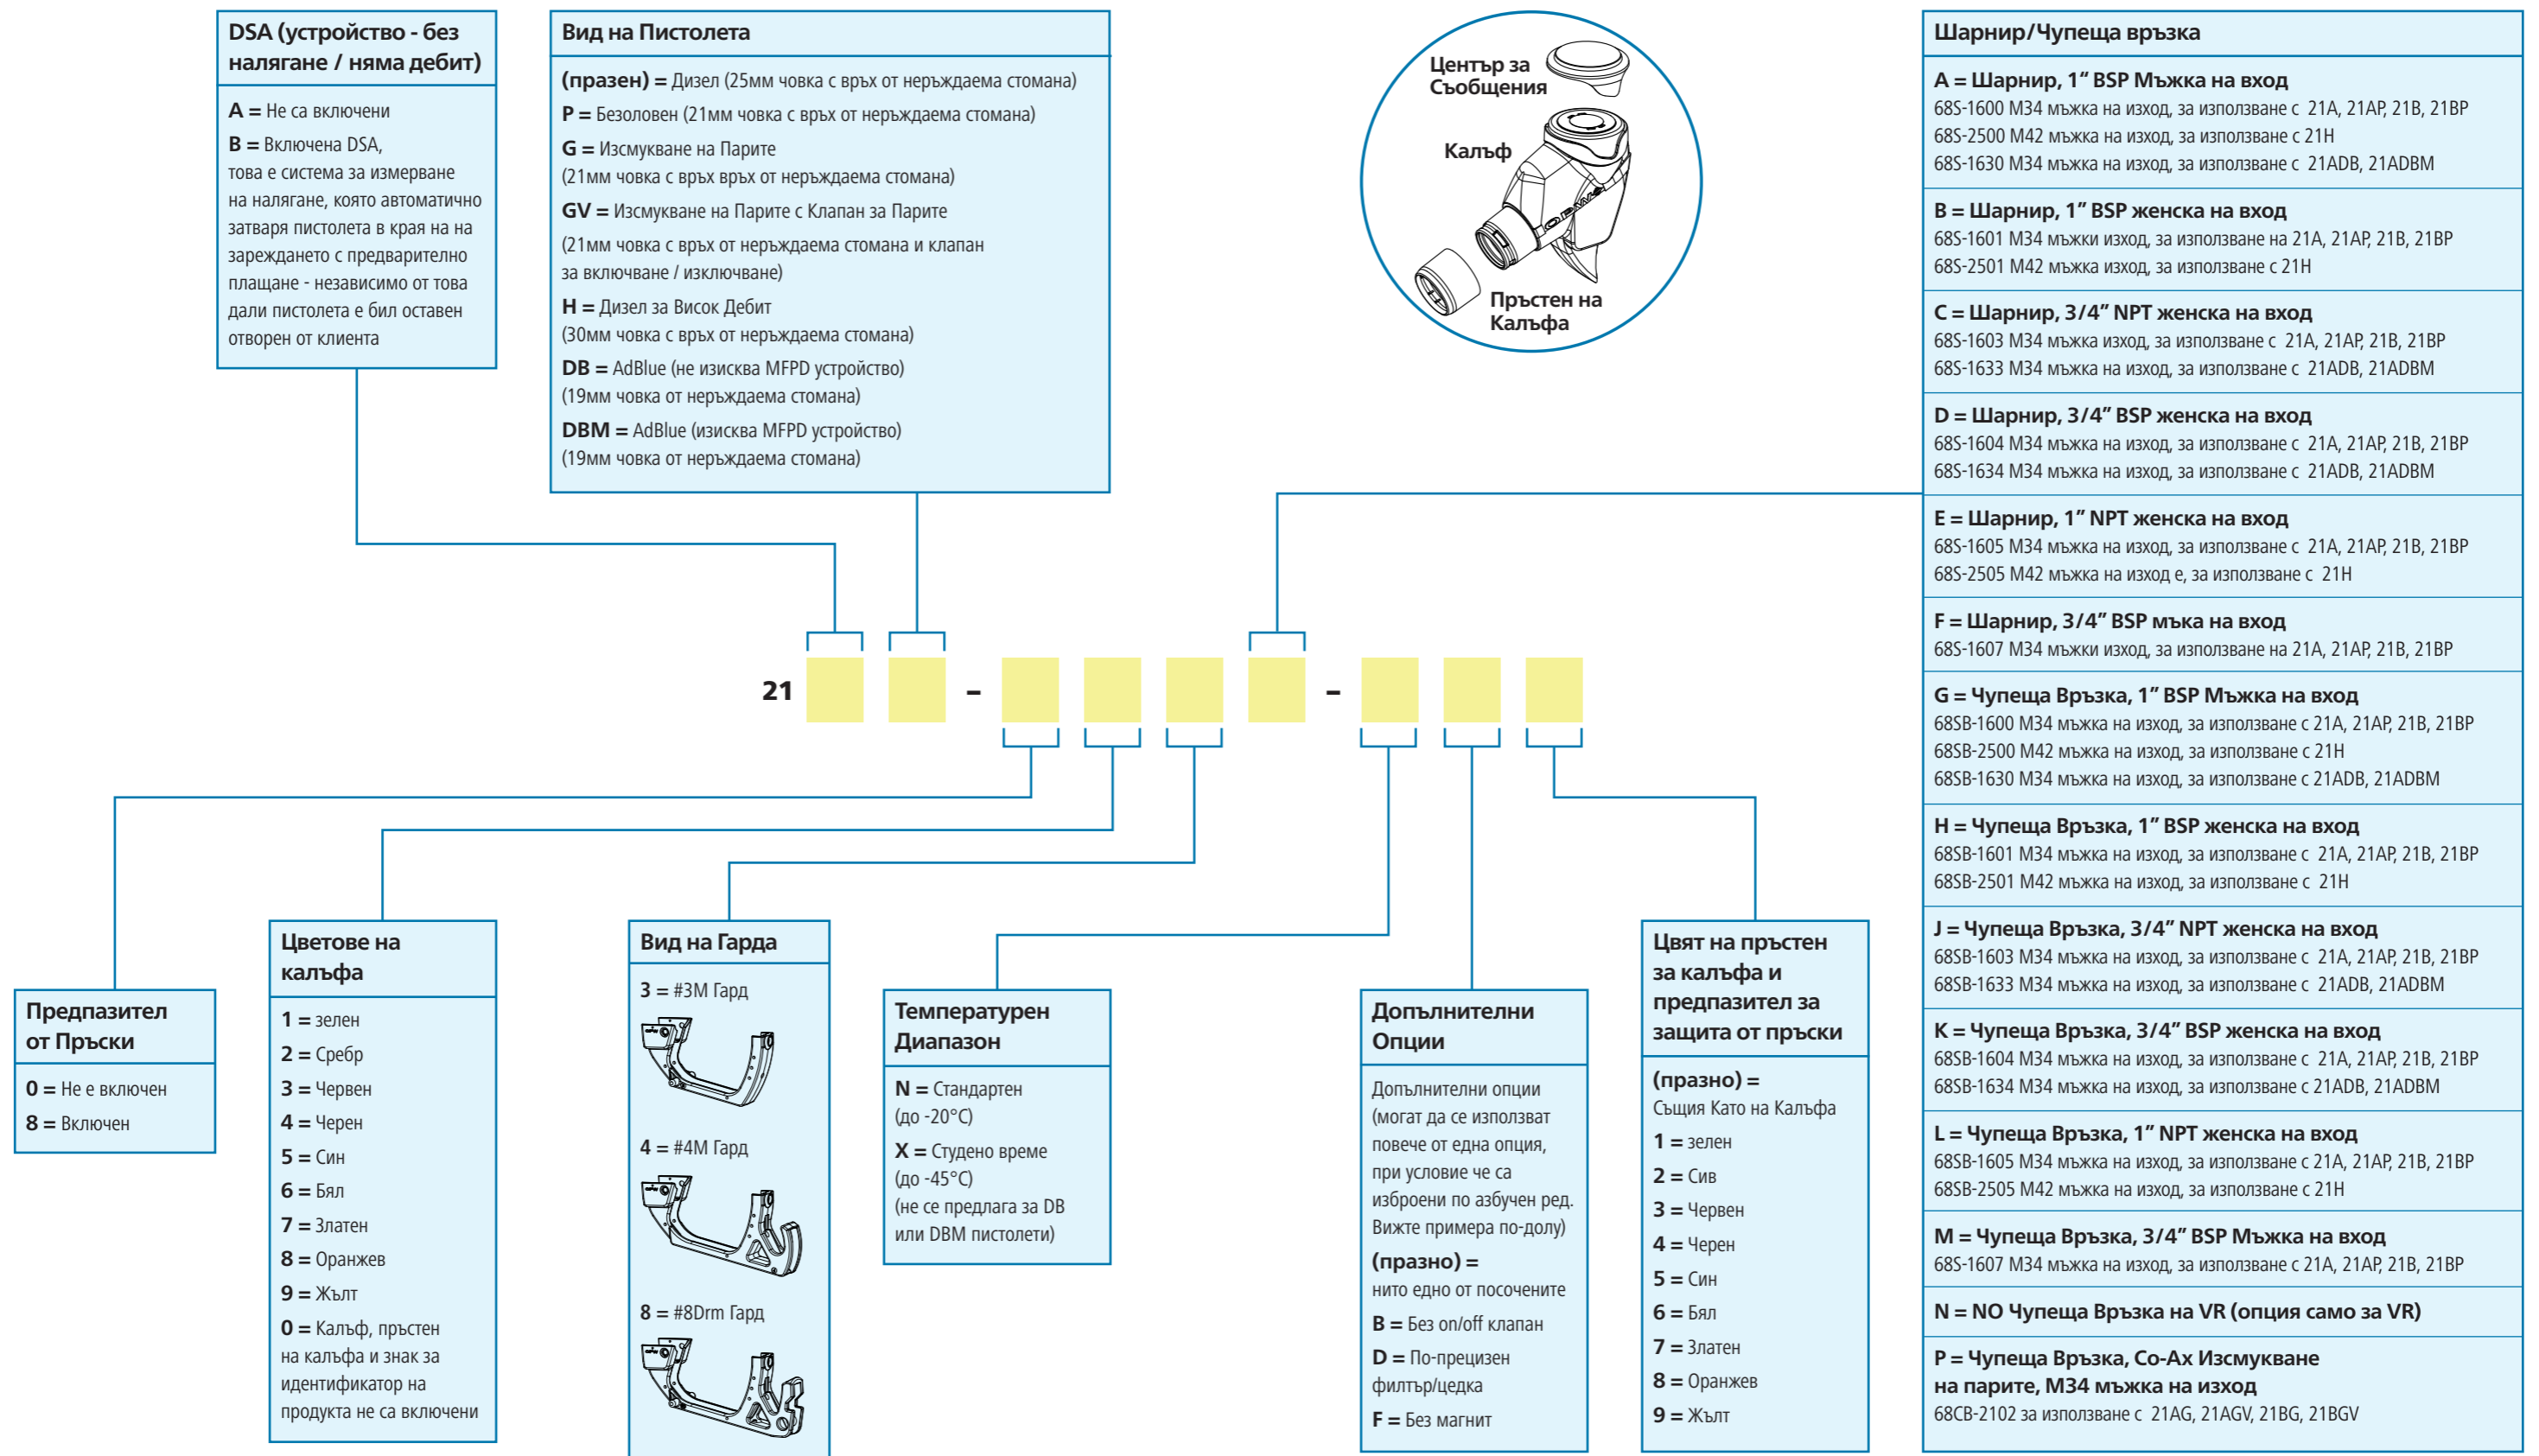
DSA (устройство - без налягане / няма дебит)

A = Не са включени
B = Включена DSA, това е система за измерване на налягане, която автоматично затваря пистолета в края на на зареждането с предварително плащане - независимо от това дали пистолета е бил оставен отворен от клиента

Вид на Пистолета

(празен) = Дизел (25мм човка с връх от неръждаема стомана)
P = Безоловен (21мм човка с връх от неръждаема стомана)
G = Изсмукване на Парите (21мм човка с връх връх от неръждаема стомана)
GV = Изсмукване на Парите с Клапан за Парите (21мм човка с връх от неръждаема стомана и клапан за включване / изключване)
H = Дизел за Висок Дебит (30мм човка с връх от неръждаема стомана)
DB = AdBlue (не изисква MFPD устройство) (19мм човка от неръждаема стомана)
DBM = AdBlue (изисква MFPD устройство) (19мм човка от неръждаема стомана)

Център за Съобщения
Калъф
Пръстен на Калъфа

Шарнир/Чупеща връзка

A = Шарнир, 1" BSP Мъжка на вход
68S-1600 M34 мъжка на изход, за използване с 21A, 21AP, 21B, 21BP
68S-2500 M42 мъжка на изход, за използване с 21H
68S-1630 M34 мъжка на изход, за използване с 21ADB, 21ADBM

B = Шарнир, 1" BSP женска на вход
68S-1601 M34 мъжки изход, за използване на 21A, 21AP, 21B, 21BP
68S-2501 M42 мъжка на изход, за използване с 21H

C = Шарнир, 3/4" NPT женска на вход
68S-1603 M34 мъжка изход, за използване с 21A, 21AP, 21B, 21BP
68S-1633 M34 мъжка на изход, за използване с 21ADB, 21ADBM

D = Шарнир, 3/4" BSP женска на вход
68S-1604 M34 мъжка на изход, за използване с 21A, 21AP, 21B, 21BP
68S-1634 M34 мъжка на изход, за използване с 21ADB, 21ADBM

E = Шарнир, 1" NPT женска на вход
68S-1605 M34 мъжка на изход, за използване с 21A, 21AP, 21B, 21BP
68S-2505 M42 мъжка на изход е, за използване с 21H

F = Шарнир, 3/4" BSP мъка на вход
68S-1607 M34 мъжки изход, за използване на 21A, 21AP, 21B, 21BP

G = Чупеща Връзка, 1" BSP Мъжка на вход
68SB-1600 M34 мъжка на изход, за използване с 21A, 21AP, 21B, 21BP
68SB-2500 M42 мъжка на изход, за използване с 21H
68SB-1630 M34 мъжка на изход, за използване с 21ADB, 21ADBM

H = Чупеща Връзка, 1" BSP женска на вход
68SB-1601 M34 мъжка на изход, за използване с 21A, 21AP, 21B, 21BP
68SB-2501 M42 мъжка на изход, за използване с 21H

J = Чупеща Връзка, 3/4" NPT женска на вход
68SB-1603 M34 мъжка на изход, за използване с 21A, 21AP, 21B, 21BP
68SB-1633 M34 мъжка на изход, за използване с 21ADB, 21ADBM

K = Чупеща Връзка, 3/4" BSP женска на вход
68SB-1604 M34 мъжка на изход, за използване с 21A, 21AP, 21B, 21BP
68SB-1634 M34 мъжка на изход, за използване с 21ADB, 21ADBM

L = Чупеща Връзка, 1" NPT женска на вход
68SB-1605 M34 мъжка на изход, за използване с 21A, 21AP, 21B, 21BP
68SB-2505 M42 мъжка на изход, за използване с 21H

M = Чупеща Връзка, 3/4" BSP Мъжка на вход
68SB-1607 M34 мъжка на изход, за използване с 21A, 21AP, 21B, 21BP

N = NO Чупеща Връзка на VR (опция само за VR)

P = Чупеща Връзка, Co-Ax Изсмукване на парите, M34 мъжка на изход
68CB-2102 за използване с 21AG, 21AGV, 21BG, 21BGV

21 - -

Предпазител от Пръски

0 = Не е включен
8 = Включен

Цветове на калъфа

1 = зелен
2 = Сребр
3 = Червен
4 = Черен
5 = Син
6 = Бял
7 = Златен
8 = Оранжев
9 = Жълт
0 = Калъф, пръстен на калъфа и знак за идентификатор на продукта не са включени

Вид на Гарда

3 = #3M Гард
4 = #4M Гард
8 = #8Drm Гард

Температурен Диапазон

N = Стандартен (до -20°C)
X = Студено време (до -45°C) (не се предлага за DB или DBM пистолети)

Допълнителни Опции

Допълнителни опции (могат да се използват повече от една опция, при условие че са изброени по азбучен ред. Вижте примера по-долу)
(празно) = нито едно от посочените
B = Без on/off клапан
D = По-прецизен филтър/цедка
F = Без магнит

Цвят на пръстен за калъфа и предпазител за защита от пръски

(празно) = Същия Като на Калъфа
1 = зелен
2 = Сив
3 = Червен
4 = Черен
5 = Син
6 = Бял
7 = Златен
8 = Оранжев
9 = Жълт